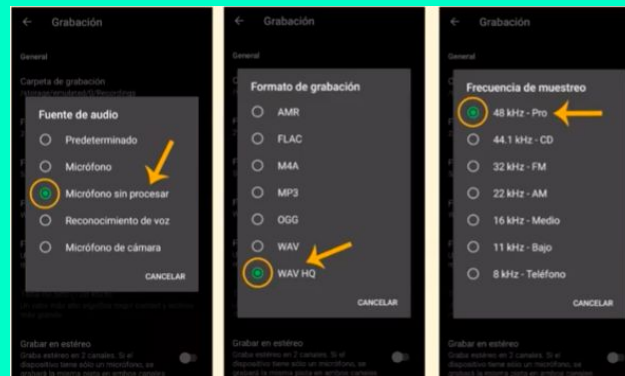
← Grabación

General

Carpeta de grabación
/storage/emulated/0/Recordings

Fuente de audio

Predeterminado

Micrófono

Micrófono sin procesar

Reconocimiento de voz

Micrófono de cámara

CANCELAR

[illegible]

Grabar en estéreo
Graba estéreo en 2 canales. Si el dispositivo tiene solo un micrófono, se grabará la misma pista en ambos canales

← Grabación

General

Formato de grabación

AMR

FLAC

M4A

MP3

OGG

WAV

WAV HQ

CANCELAR

Grabar en estéreo
Graba estéreo en 2 canales. Si el dispositivo tiene solo un micrófono, se grabará la misma pista en ambos canales

← Grabación

General

Frecuencia de muestreo

48 kHz - Pro

44.1 kHz - CD

32 kHz - FM

22 kHz - AM

16 kHz - Medio

11 kHz - Bajo

8 kHz - Teléfono

CANCELAR

Grabar en estéreo
Graba estéreo en 2 canales. Si el dispositivo tiene solo un micrófono, se grabará la misma pista en ambos canales